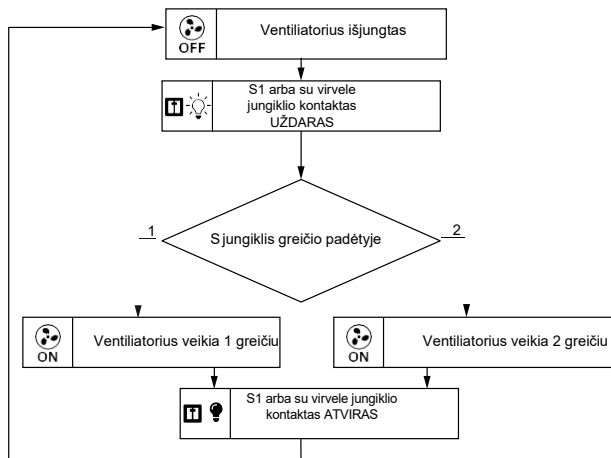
OFF
Ventiliatorius išjungtas

S1 arba su virvele jungiklio kontaktas UŽDARAS

1
S jungiklis greičio padėtyje
2

ON
Ventiliatorius veikia 1 greičiu

ON
Ventiliatorius veikia 2 greičiu

S1 arba su virvele jungiklio kontaktas ATVIRAS